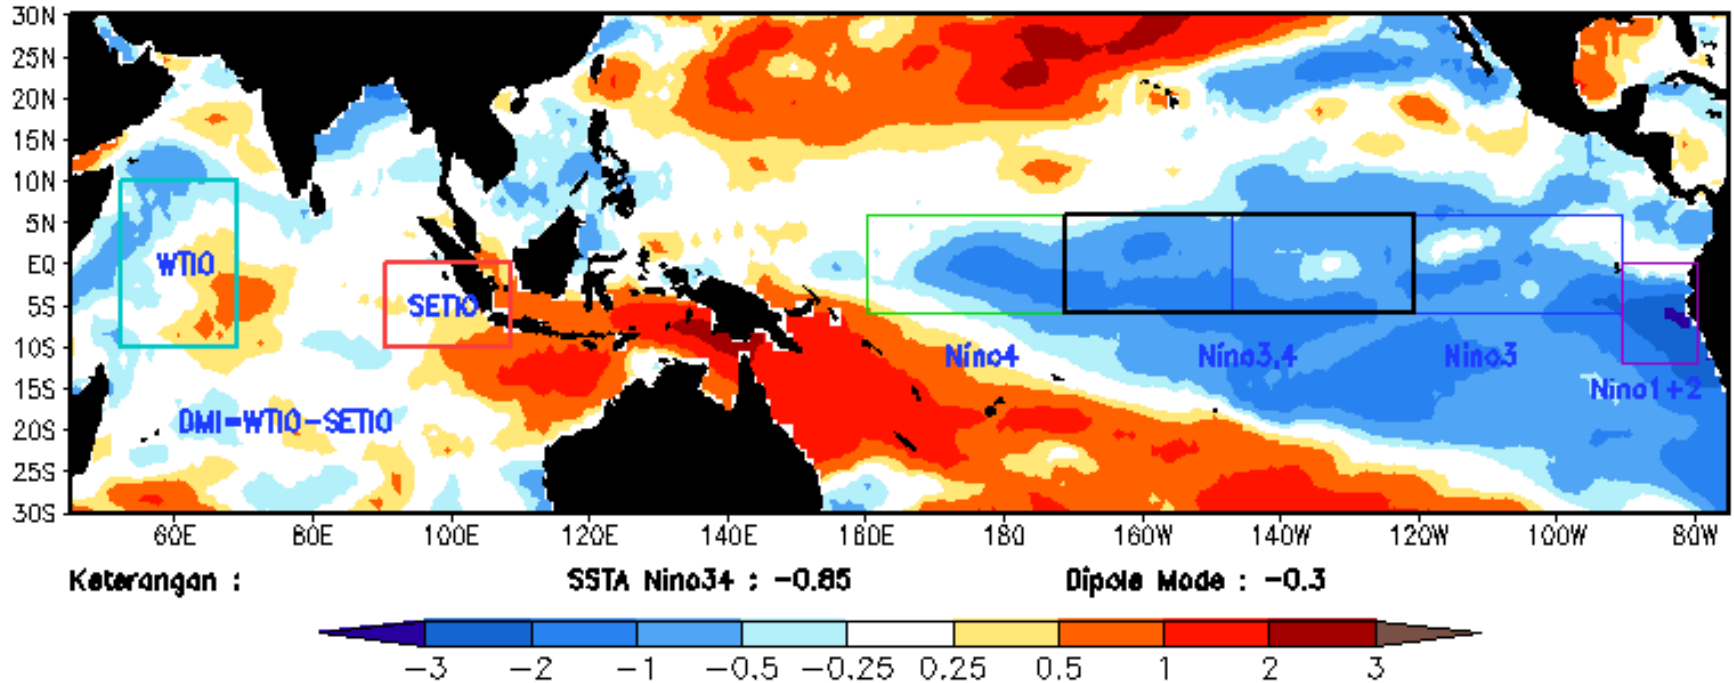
30N
25N
20N
15N
10N
5N
EQ
5S
10S
15S
20S
25S
30S

WTIO
SETIO
DMI=WTIO−SETIO
Nino4
Nino3.4
Nino3
Nino1+2

60E 80E 100E 120E 140E 160E 180 160W 140W 120W 100W 80W

Keterangan :
SSTA Nino34 : −0.85
Dipole Mode : −0.3

−3 −2 −1 −0.5 −0.25 0.25 0.5 1 2 3